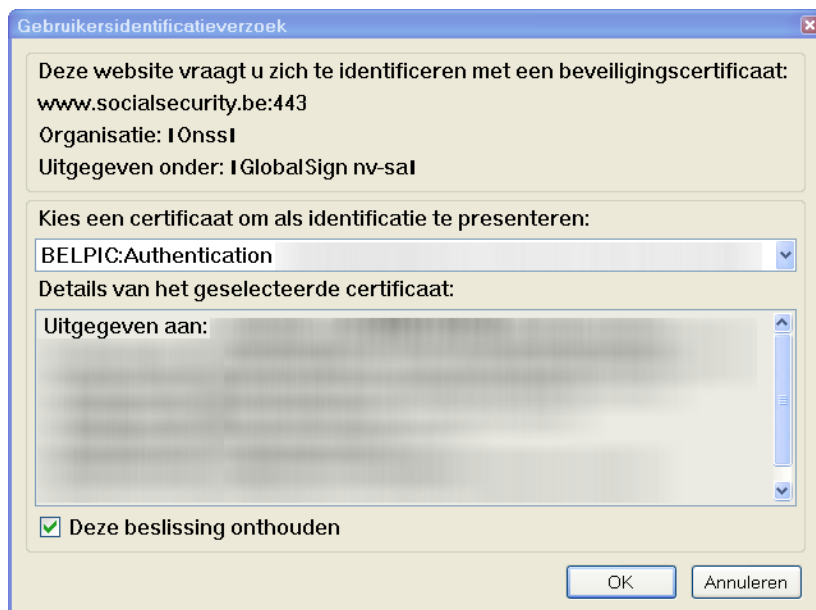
Gebruikersidentificatieverzoek

Deze website vraagt u zich te identificeren met een beveiligingscertificaat:

www.socialsecurity.be:443

Organisatie: ıOnssı

Uitgegeven onder: ıGlobalSign nv-saı

Kies een certificaat om als identificatie te presenteren:

BELPIC:Authentication

Details van het geselecteerde certificaat:

Uitgegeven aan: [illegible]

Deze beslissing onthouden

OK

Annuleren